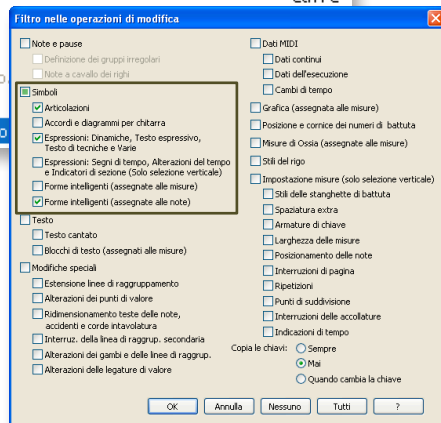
Filtro nelle operazioni di modifica

Note e pause
Definizione dei gruppi irregolari
Note a cavallo dei righi

Simboli
Articolazioni
Accordi e diagrammi per chitarra
Espressioni: Dinamiche, Testo espressivo, Testo di tecniche e Varie
Espressioni: Segni di tempo, Alterazioni del tempo e Indicatori di sezione (Solo selezione verticale)
Forme intelligenti (assegnate alle misure)
Forme intelligenti (assegnate alle note)

Testo
Testo cantato
Blocchi di testo (assegnati alle misure)

Modifiche speciali
Estensione linee di raggruppamento
Alterazioni dei punti di valore
Ridimensionamento teste delle note, accidenti e corde intavolatura
Interruz. della linea di raggrup. secondaria
Alterazioni dei gambi e delle linee di raggrup.
Alterazioni delle legature di valore

Dati MIDI
Dati continui
Dati dell'esecuzione
Cambi di tempo

Grafica (assegnata alle misure)
Posizione e cornice dei numeri di battuta
Misure di Ossia (assegnate alle misure)
Stili del rigo

Impostazione misure (solo selezione verticale)
Stili delle stanghette di battuta
Spaziatura extra
Armature di chiave
Larghezza delle misure
Posizionamento delle note
Interruzioni di pagina
Ripetizioni
Punti di suddivisione
Interruzioni delle accollature
Indicazioni di tempo

Copia le chiavi:
Sempre
Mai
Quando cambia la chiave

OK
Annulla
Nessuno
Tutti
?